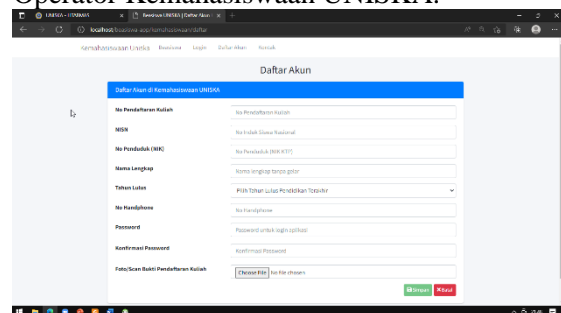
Operator Kemahasiswaan UNISKA.

UNISKA - ITMBARS

Beasiswa UNISKA | Daftar Akun

localhost/beasiswa.aoc/kemahasiswaan/daftar

Kemahasiswaan Uniska   Beasiswa   Login   Daftar Akun   Kontak

Daftar Akun

Daftar Akun di Kemahasiswaan UNISKA

| | |
|---|---|
| No Pendaftaran Kuliah | No Pendaftaran Kuliah |
| NISN | No Induk Siswa Nasional |
| No Penduduk (NIK) | No Penduduk (NIK KTP) |
| Nama Lengkap | Nama Lengkap tanpa gelar |
| Tahun Lulus | Pilih Tahun Lulus Pendidikan Terakhir |
| No Handphone | No Handphone |
| Password | Password untuk login aplikasi |
| Konfirmasi Password | Konfirmasi Password |
| Foto/Scan Bukti Pendaftaran Kuliah | Choose File  No file chosen |

Simpan   Batal